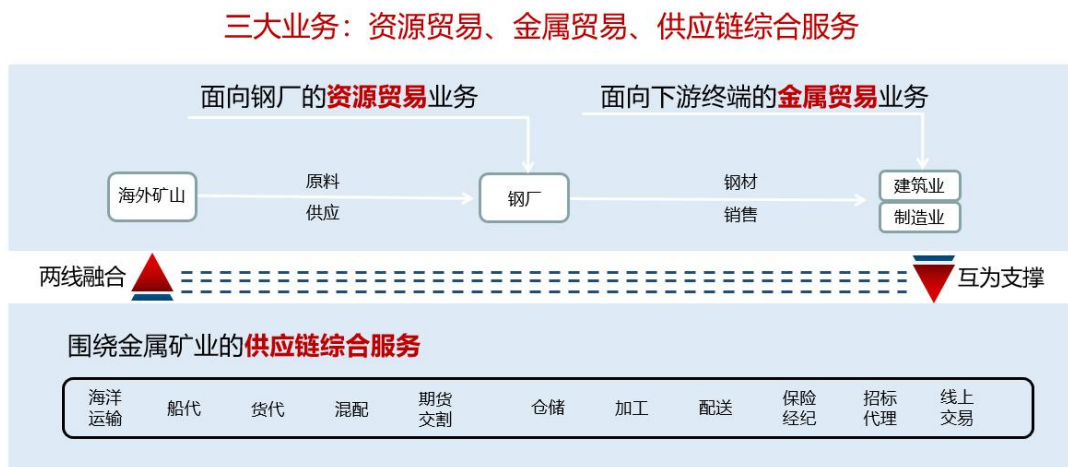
三大业务：资源贸易、金属贸易、供应链综合服务

面向钢厂的资源贸易业务

面向下游终端的金属贸易业务

海外矿山

原料
供应

钢厂

钢材
销售

建筑业
制造业

两线融合

互为支撑

围绕金属矿业的供应链综合服务

海洋运输　船代　货代　混配　期货交割　仓储　加工　配送　保险经纪　招标代理　线上交易